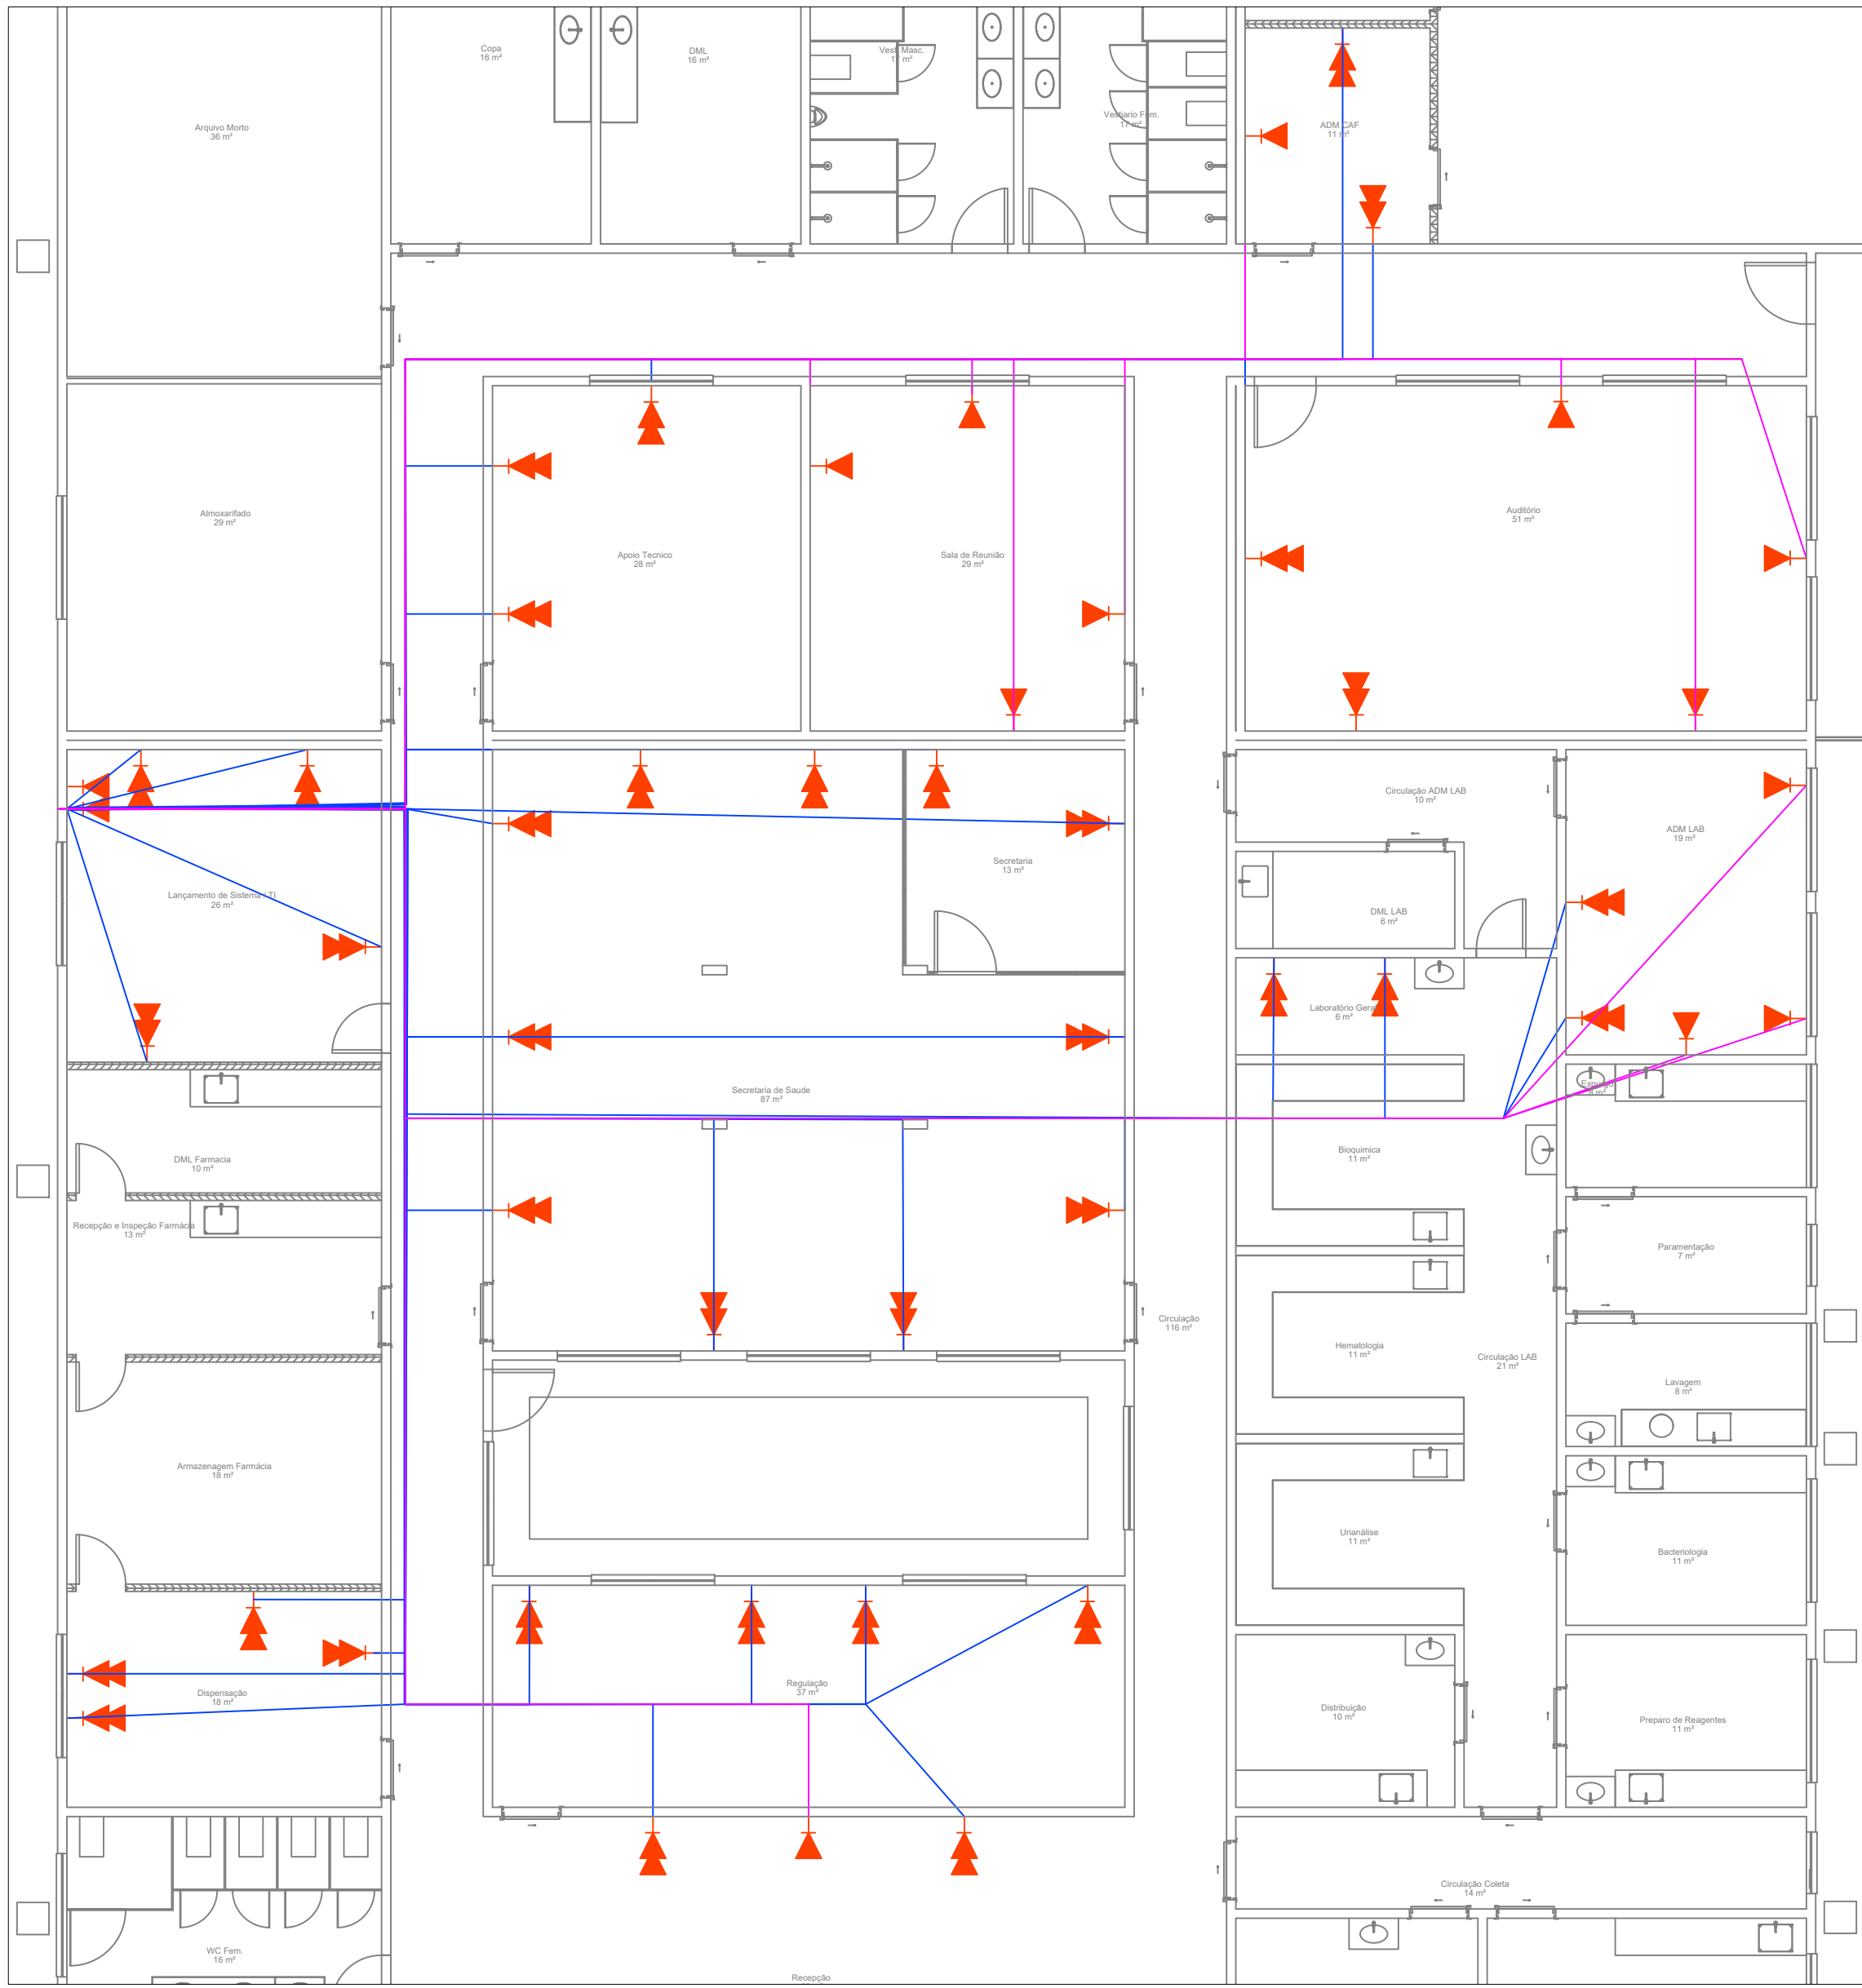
Copa
16 m²

DML
16 m²

Vest. Masc.
1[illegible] m²

Vestiario Fem.
17 m²

ADM CAF
11 m²

Arquivo Morto
36 m²

Almoxarifado
29 m²

Apoio Tecnico
28 m²

Sala de Reunião
29 m²

Auditório
51 m²

Circulação ADM LAB
10 m²

ADM LAB
19 m²

Secretaria
13 m²

DML LAB
6 m²

Lançamento de Sistema (TI)
26 m²

Laboratório Geral
6 m²

Expurgo
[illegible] m²

Secretaria de Saude
87 m²

Bioquimica
11 m²

DML Farmacia
10 m²

Recepção e Inspeção Farmácia
13 m²

Paramentação
7 m²

Circulação
116 m²

Hematologia
11 m²

Circulação LAB
21 m²

Lavagem
8 m²

Armazenagem Farmácia
18 m²

Urianálise
11 m²

Bacteriologia
11 m²

Regulação
37 m²

Dispensação
18 m²

Distribuição
10 m²

Preparo de Reagentes
11 m²

Circulação Coleta
14 m²

WC Fem.
16 m²

Recepção